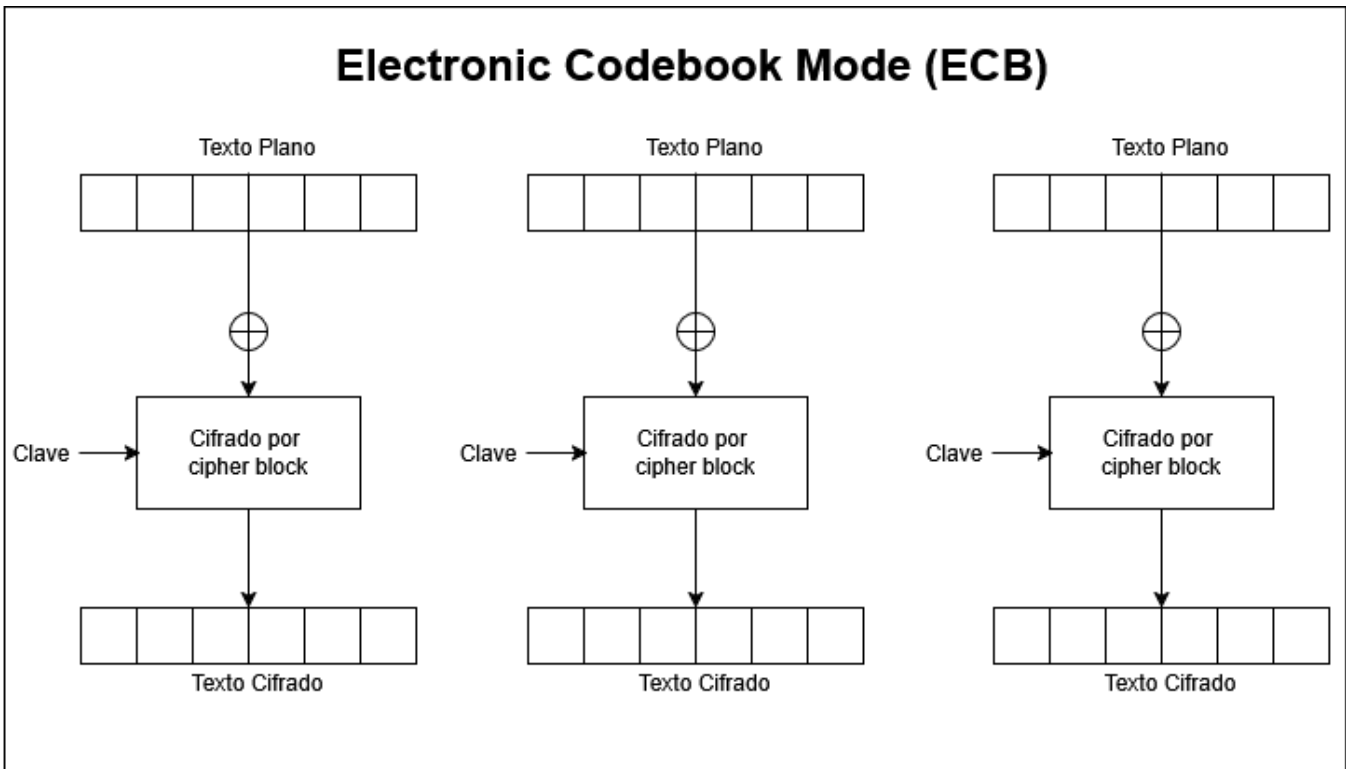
Electronic Codebook Mode (ECB)

Texto Plano

Clave

Cifrado por cipher block

Texto Cifrado

Texto Plano

Clave

Cifrado por cipher block

Texto Cifrado

Texto Plano

Clave

Cifrado por cipher block

Texto Cifrado